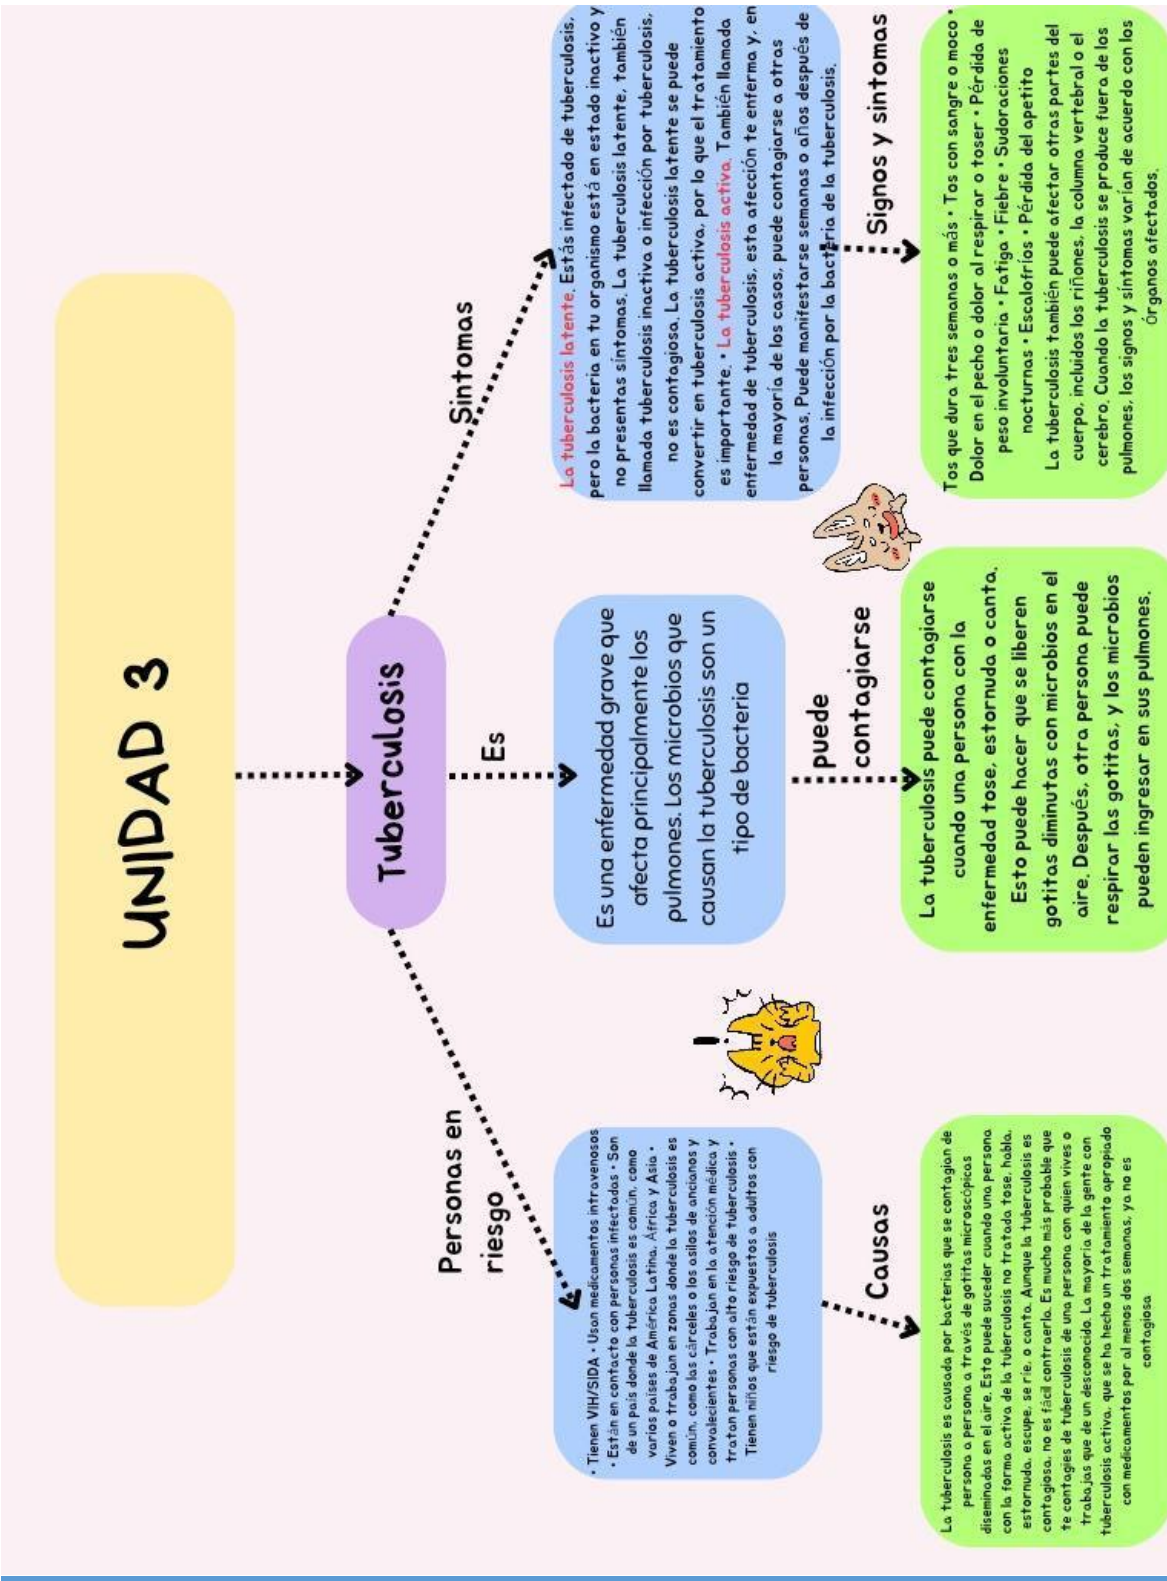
UNIDAD 3

Tuberculosis

Sintomas

La tuberculosis latente. Estás infectado de tuberculosis, pero la bacteria en tu organismo está en estado inactivo y no presentas síntomas. La tuberculosis latente, también llamada tuberculosis inactiva o infección por tuberculosis, no es contagiosa. La tuberculosis latente se puede convertir en tuberculosis activa, por lo que el tratamiento es importante. • La tuberculosis activa. También llamada enfermedad de tuberculosis, esta afección te enfermo y, en la mayoría de los casos, puede contagiarse a otras personas. Puede manifestarse semanas o años después de la infección por la bacteria de la tuberculosis.

Signos y sintomas

Tos que dura tres semanas o más • Tos con sangre o moco • Dolor en el pecho o dolor al respirar o toser • Pérdida de peso involuntaria • Fatiga • Fiebre • Sudoraciones nocturnas • Escalofríos • Pérdida del apetito
La tuberculosis también puede afectar otras partes del cuerpo, incluidos los riñones, la columna vertebral o el cerebro. Cuando la tuberculosis se produce fuera de los pulmones, los signos y síntomas varían de acuerdo con los órganos afectados.

Es

Es una enfermedad grave que afecta principalmente los pulmones. Los microbios que causan la tuberculosis son un tipo de bacteria

puede contagiarse

La tuberculosis puede contagiarse cuando una persona con la enfermedad tose, estornuda o canta. Esto puede hacer que se liberen gotitas diminutas con microbios en el aire. Después, otra persona puede respirar las gotitas, y los microbios pueden ingresar en sus pulmones.

Personas en riesgo

• Tienen VIH/SIDA • Usan medicamentos intravenosos • Están en contacto con personas infectadas • Son de un país donde la tuberculosis es común, como varios países de América Latina, África y Asia • Viven o trabajan en zonas donde la tuberculosis es común, como las cárceles o los asilos de ancianos y convalecientes • Trabajan en la atención médica y tratan personas con alto riesgo de tuberculosis • Tienen niños que están expuestos a adultos con riesgo de tuberculosis

Causas

La tuberculosis es causada por bacterias que se contagian de persona a persona a través de gotitas microscópicas diseminadas en el aire. Esto puede suceder cuando una persona con la forma activa de la tuberculosis no tratada tose, habla, estornuda, escupe, se ríe, o canta. Aunque la tuberculosis es contagiosa, no es fácil contraerla. Es mucho más probable que te contagies de tuberculosis de una persona con quien vives o trabajas que de un desconocido. La mayoría de la gente con tuberculosis activa, que se ha hecho un tratamiento apropiado con medicamentos por al menos dos semanas, ya no es contagiosa